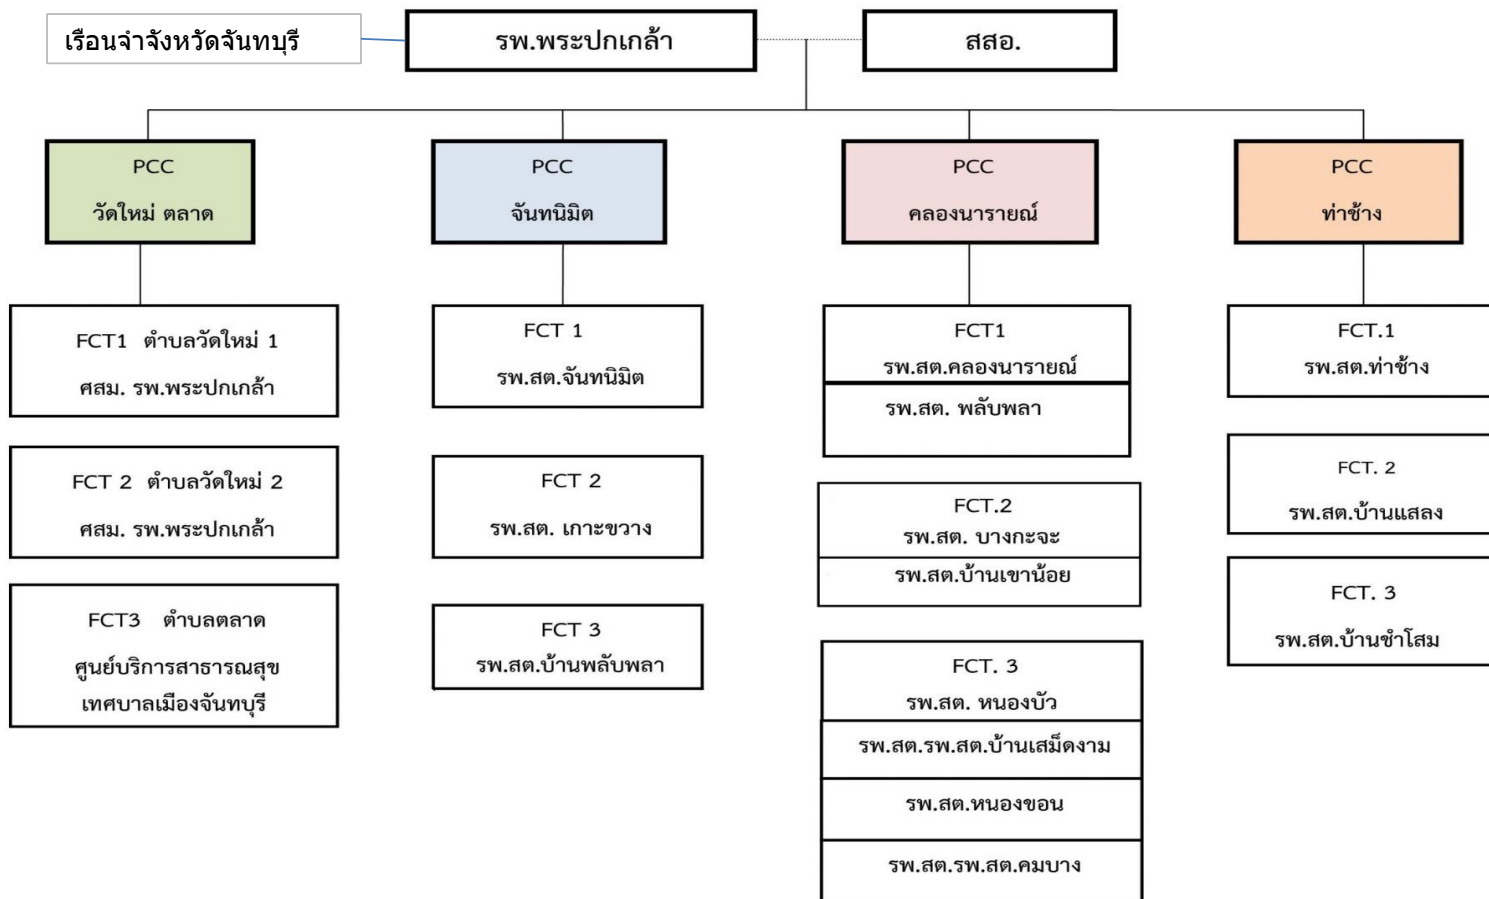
เรือนจำจังหวัดจันทบุรี

รพ.พระปกเกล้า

สสอ.

PCC
วัดใหม่ ตลาด

FCT1 ตำบลวัดใหม่ 1
ศสม. รพ.พระปกเกล้า

FCT 2 ตำบลวัดใหม่ 2
ศสม. รพ.พระปกเกล้า

FCT3 ตำบลตลาด
ศูนย์บริการสาธารณสุข
เทศบาลเมืองจันทบุรี

PCC
จันทนิมิต

FCT 1
รพ.สต.จันทนิมิต

FCT 2
รพ.สต. เกาะขวาง

FCT 3
รพ.สต.บ้านพลับพลา

PCC
คลองนารายณ์

FCT1
รพ.สต.คลองนารายณ์

รพ.สต. พลับพลา

FCT.2
รพ.สต. บางกะจะ

รพ.สต.บ้านเขาน้อย

FCT. 3
รพ.สต. หนองบัว

รพ.สต.รพ.สต.บ้านเสม็ดงาม

รพ.สต.หนองขอน

รพ.สต.รพ.สต.คมบาง

PCC
ท่าช้าง

FCT.1
รพ.สต.ท่าช้าง

FCT. 2
รพ.สต.บ้านแสลง

FCT. 3
รพ.สต.บ้านชำโสม